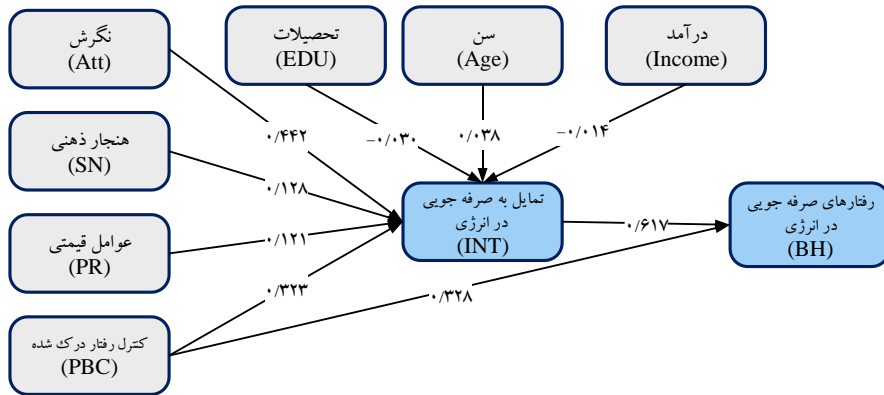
نگرش
(Att)

تحصیلات
(EDU)

سن
(Age)

درآمد
(Income)

هنجار ذهنی
(SN)

عوامل قیمتی
(PR)

کنترل رفتار درک شده
(PBC)

تمایل به صرفه جویی در انرژی
(INT)

رفتارهای صرفه جویی در انرژی
(BH)

۰/۴۴۲

-۰/۰۳۰

۰/۰۳۸

-۰/۰۱۴

۰/۱۲۸

۰/۱۲۱

۰/۳۲۳

۰/۶۱۷

۰/۳۲۸